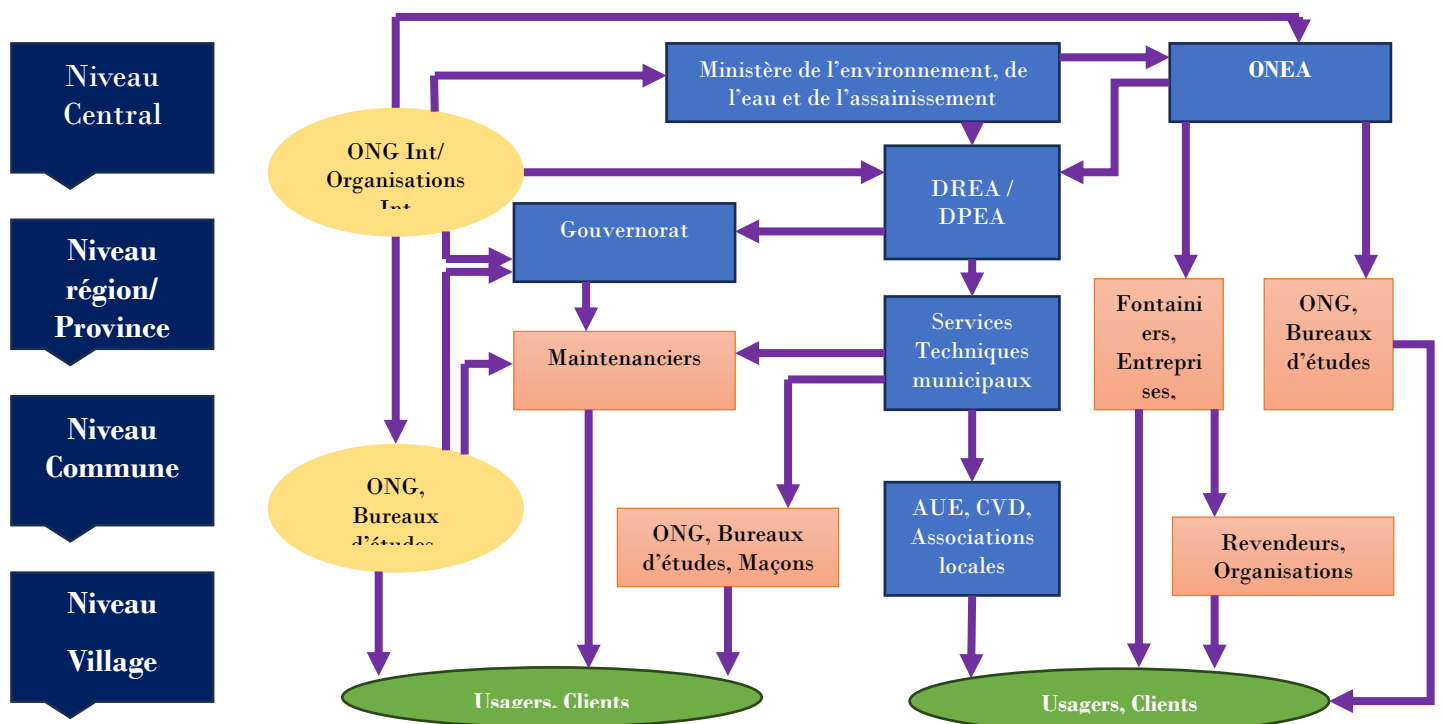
Niveau Central

Niveau région/ Province

Niveau Commune

Niveau Village

Ministère de l'environnement, de l'eau et de l'assainissement

ONEA

ONG Int/ Organisations Int

DREA / DPEA

Gouvernorat

Services Techniques municipaux

Fontainiers, Entreprises,

ONG, Bureaux d'études

Maintenanciers

ONG, Bureaux d'études

ONG, Bureaux d'études, Maçons

AUE, CVD, Associations locales

Revendeurs, Organisations

Usagers, Clients

Usagers, Clients